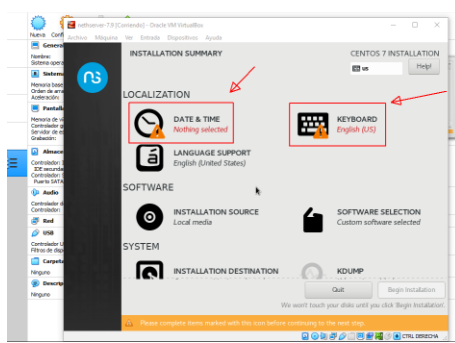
Nueva Confi

Genera
Nombre:
Sistema opera

Sistema
Memoria base
Orden de arr
Aceleración:

Pantalla
Memoria de vi
Controlador g
Servidor de e
Grabación:

Almace
Controlador: I
IDE secunda
Controlador: S
Puerto SATA

Audio
Controlador d
Controlador:

Red
Adaptador 1:

USB
Controlador U
Filtros de disp

Carpeta
Ninguno

Descrip
Ninguno

nethserver 7.9 [Corriendo] - Oracle VM VirtualBox
Archivo Máquina Ver Entrada Dispositivos Ayuda

INSTALLATION SUMMARY
CENTOS 7 INSTALLATION
us
Help!

LOCALIZATION
DATE & TIME
Nothing selected
KEYBOARD
English (US)
LANGUAGE SUPPORT
English (United States)

SOFTWARE
INSTALLATION SOURCE
Local media
SOFTWARE SELECTION
Custom software selected

SYSTEM
INSTALLATION DESTINATION
KDUMP

Quit
Begin Installation
We won't touch your disks until you click 'Begin Installation'.

Please complete items marked with this icon before continuing to the next step.

CTRL DERECHA